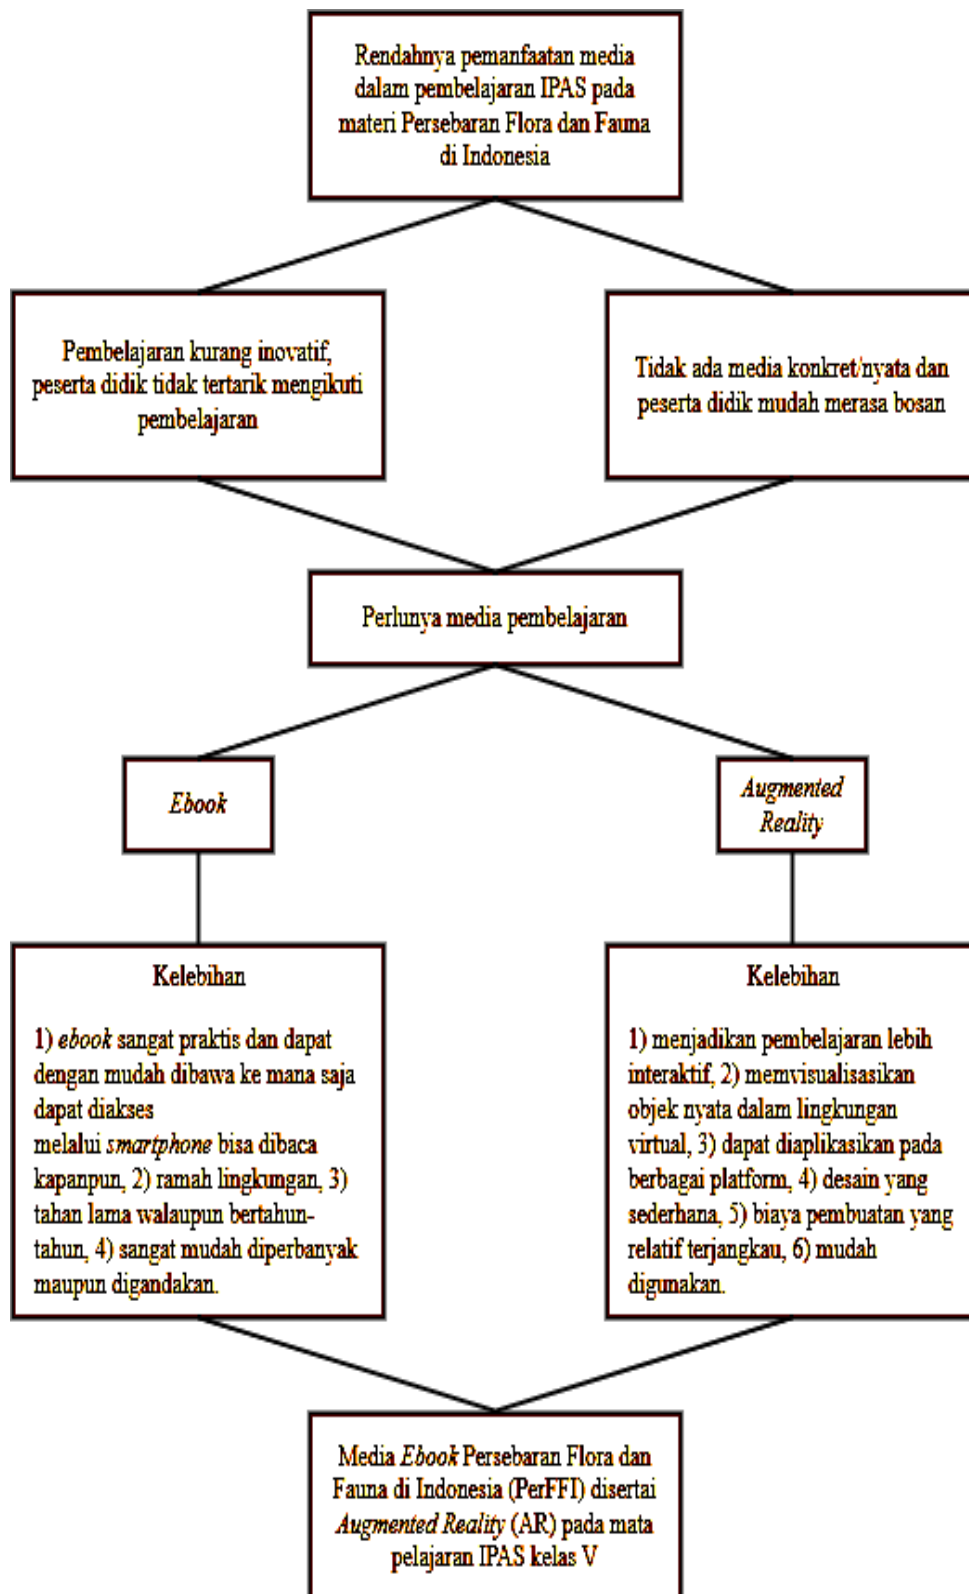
Rendahnya pemanfaatan media dalam pembelajaran IPAS pada materi Persebaran Flora dan Fauna di Indonesia

Pembelajaran kurang inovatif, peserta didik tidak tertarik mengikuti pembelajaran

Tidak ada media konkret/nyata dan peserta didik mudah merasa bosan

Perlunya media pembelajaran

Ebook

Augmented Reality

Kelebihan

1) ebook sangat praktis dan dapat dengan mudah dibawa ke mana saja dapat diakses
melalui smartphone bisa dibaca kapanpun, 2) ramah lingkungan, 3) tahan lama walaupun bertahun-tahun, 4) sangat mudah diperbanyak maupun digandakan.

Kelebihan

1) menjadikan pembelajaran lebih interaktif, 2) memvisualisasikan objek nyata dalam lingkungan virtual, 3) dapat diaplikasikan pada berbagai platform, 4) desain yang sederhana, 5) biaya pembuatan yang relatif terjangkau, 6) mudah digunakan.

Media Ebook Persebaran Flora dan Fauna di Indonesia (PerFFI) disertai Augmented Reality (AR) pada mata pelajaran IPAS kelas V